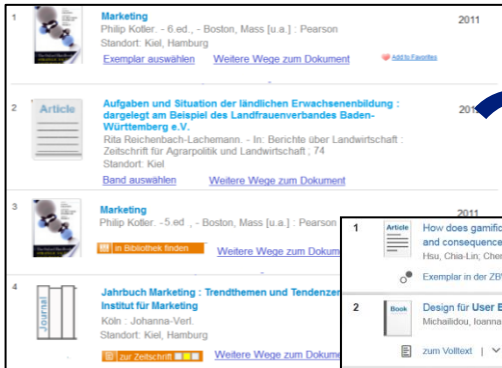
1

Marketing
Philip Kotler. - 6.ed., - Boston, Mass [u.a.] : Pearson
Standort: Kiel, Hamburg
Exemplar auswählen   Weitere Wege zum Dokument   Add to Favorites

2011

2

Article

Aufgaben und Situation der ländlichen Erwachsenenbildung : dargelegt am Beispiel des Landfrauenverbandes Baden-Württemberg e.V.
Rita Reichenbach-Lachemann. - In: Berichte über Landwirtschaft : Zeitschrift für Agrarpolitik und Landwirtschaft ; 74
Standort: Kiel
Band auswählen   Weitere Wege zum Dokument

201

3

Marketing
Philip Kotler. -5.ed., - Boston, Mass [u.a.] : Pearson
in Bibliothek finden   Weitere Wege zum Dokument

2011

4

Journal

Jahrbuch Marketing : Trendthemen und Tendenzen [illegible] Institut für Marketing
Köln : Johanna-Verl.
zur Zeitschrift   Weitere Wege zum Dokum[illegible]

1

Article

How does gamific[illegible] and consequence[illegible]
Hsu, Chia-Lin; Che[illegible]
Exemplar in der ZB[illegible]

2

Book

Design für User E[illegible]
Michailidou, Ioanna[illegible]
zum Volltext